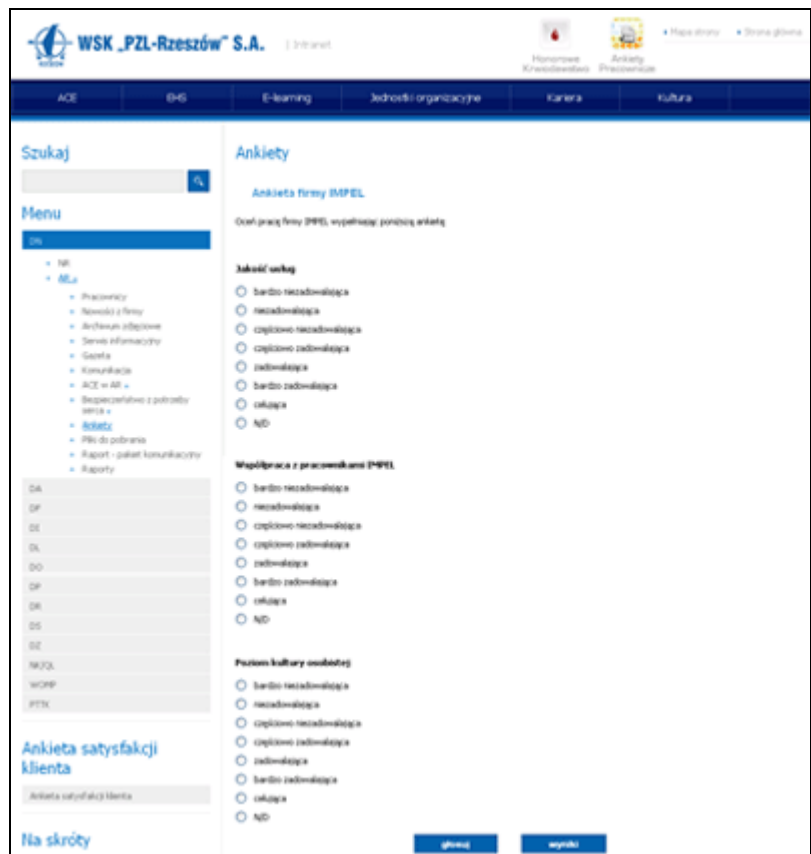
WSK „PZL-Rzeszów" S.A. | Intranet

Honorowe Krwiodawstwo | Ankiety Pracownicze | • Mapa strony | • Strona główna

ACE | EHS | E-learning | Jednostki organizacyjne | Kariera | Kultura

Szukaj

Menu

DN

• NR
• AR
• Pracownicy
• Nowości z firmy
• Archiwum zdjęciowe
• Serwis informacyjny
• Gazeta
• Komunikacja
• ACE w AR
• Bezpieczeństwo z potrzeby serca
• Ankiety
• Pliki do pobrania
• Raport - pakiet komunikacyjny
• Raporty

DA
DF
DI
DL
DO
DP
DR
DS
DZ
NK/QL
WOMP
PTTK

Ankieta satysfakcji klienta

Ankieta satysfakcji klienta

Na skróty

Ankiety

Ankieta firmy IMPEL

Oceń pracę firmy IMPEL wypełniając poniższą ankietę

Jakość usług
bardzo niezadowalająca
niezadowalająca
częściowo niezadowalająca
częściowo zadowalająca
zadowalająca
bardzo zadowalająca
celująca
N/D

Współpraca z pracownikami IMPEL
bardzo niezadowalająca
niezadowalająca
częściowo niezadowalająca
częściowo zadowalająca
zadowalająca
bardzo zadowalająca
celująca
N/D

Poziom kultury osobistej
bardzo niezadowalająca
niezadowalająca
częściowo niezadowalająca
częściowo zadowalająca
zadowalająca
bardzo zadowalająca
celująca
N/D

głosuj | wyniki